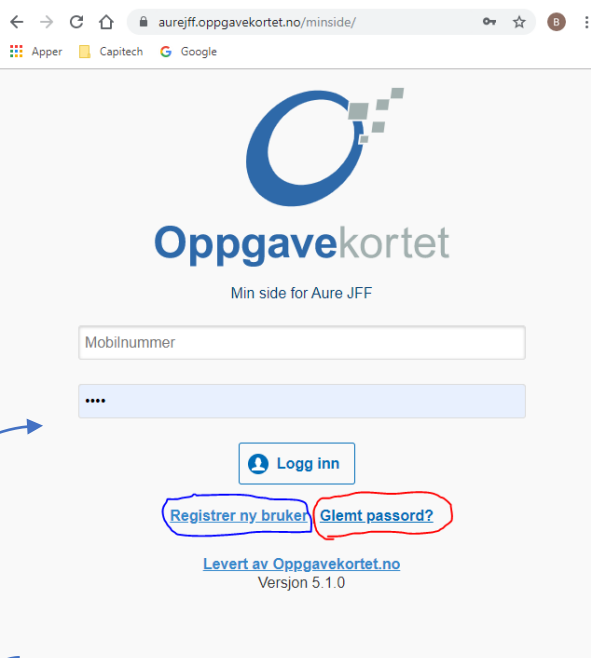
aurejff.oppgavekortet.no/minside/

B

Apper Capitech Google

Oppgavekortet

Min side for Aure JFF

Mobilnummer

••••

Logg inn

Registrer ny bruker Glemt passord?

Levert av Oppgavekortet.no
Versjon 5.1.0